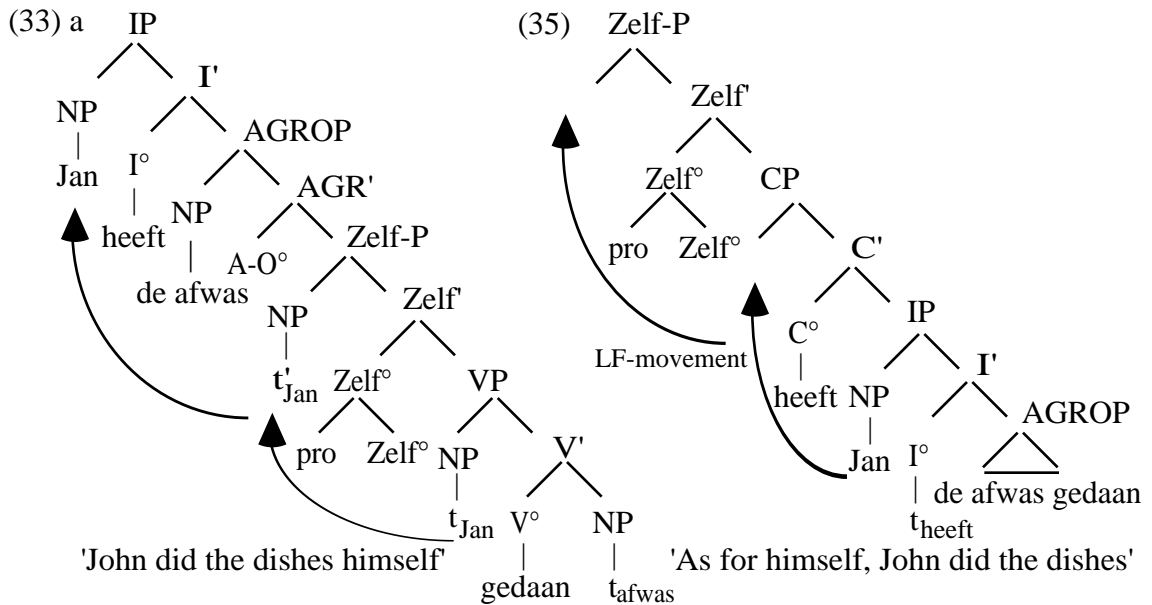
(33) a

IP
NP I'
Jan I° AGROP
heeft NP AGR'
de afwas A-O° Zelf-P
NP Zelf'
$t'_{Jan}$ Zelf° VP
pro Zelf° NP V'
$t_{Jan}$ V° NP
gedaan $t_{afwas}$

'John did the dishes himself'

(35)

Zelf-P
Zelf'
Zelf° CP
pro Zelf° C'
C° IP
heeft NP I'
Jan I° AGROP
$t_{heeft}$ de afwas gedaan

LF-movement

'As for himself, John did the dishes'